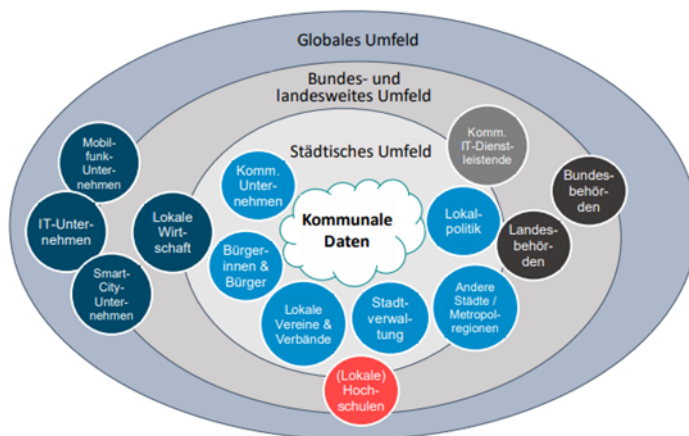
Globales Umfeld

Bundes- und landesweites Umfeld

Städtisches Umfeld

Kommunale Daten

Komm. Unternehmen

Bürgerinnen & Bürger

Lokale Vereine & Verbände

Stadtverwaltung

Lokalpolitik

Andere Städte / Metropolregionen

(Lokale) Hochschulen

Komm. IT-Dienstleistende

Bundesbehörden

Landesbehörden

Lokale Wirtschaft

Mobilfunk-Unternehmen

IT-Unternehmen

Smart-City-Unternehmen